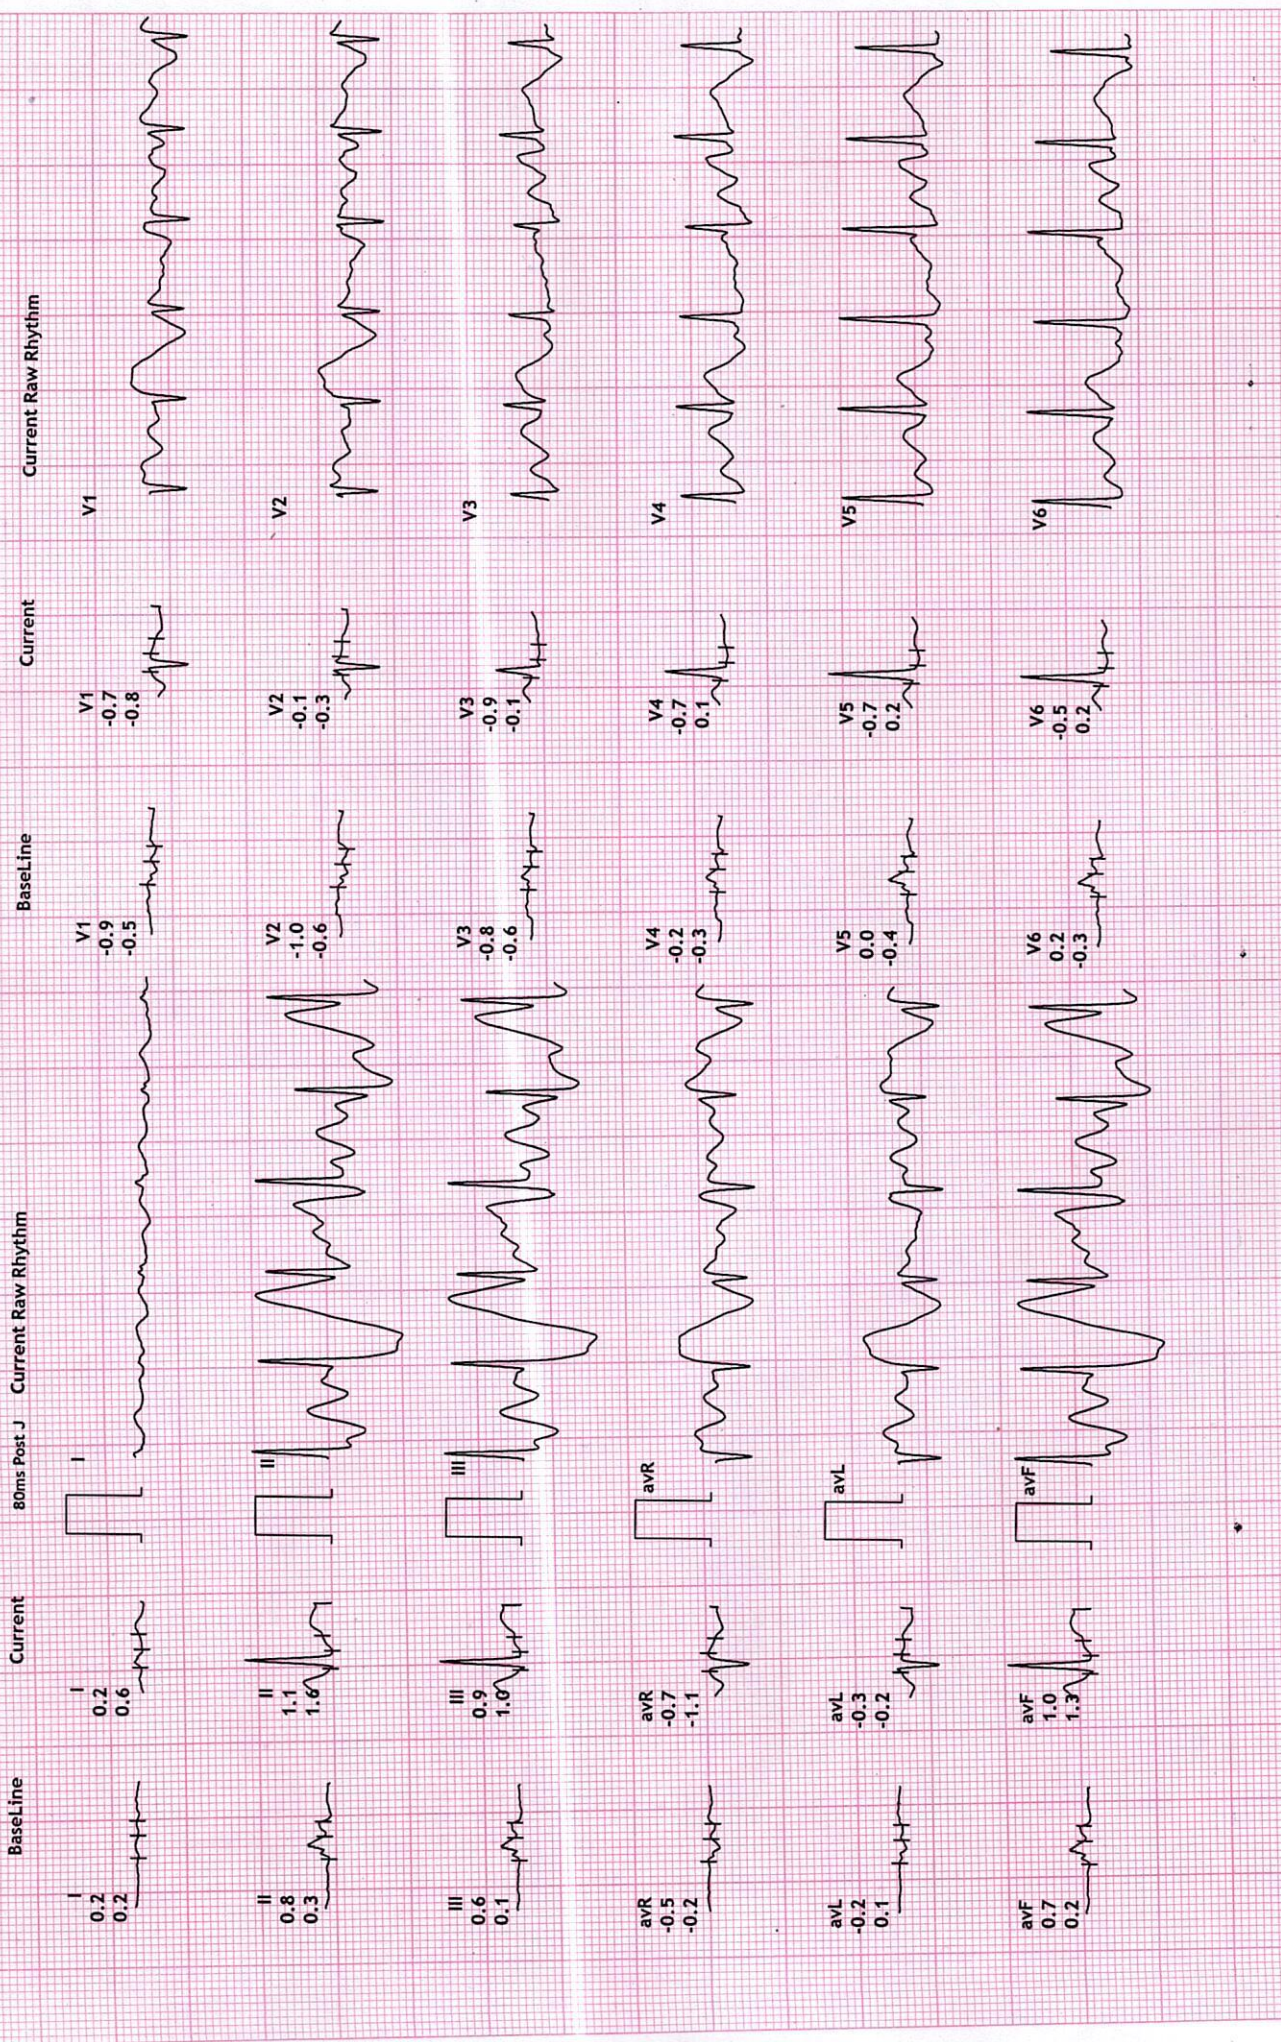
BaseLine

Current

80ms Post J

Current Raw Rhythm

I
0.2
0.2

I
0.2
0.6

I

II
0.8
0.3

II
1.1
1.6

II

III
0.6
0.1

III
0.9
1.0

III

avR
-0.5
-0.2

avR
-0.7
-1.1

avR

avL
-0.2
0.1

avL
-0.3
-0.2

avL

avF
0.7
0.2

avF
1.0
1.3

avF

BaseLine

Current

Current Raw Rhythm

V1
-0.9
-0.5

V1
-0.7
-0.8

V1

V2
-1.0
-0.6

V2
-0.1
-0.3

V2

V3
-0.8
-0.6

V3
-0.9
-0.1

V3

V4
-0.2
-0.3

V4
-0.7
0.1

V4

V5
0.0
-0.4

V5
-0.7
0.2

V5

V6
0.2
-0.3

V6
-0.5
0.2

V6